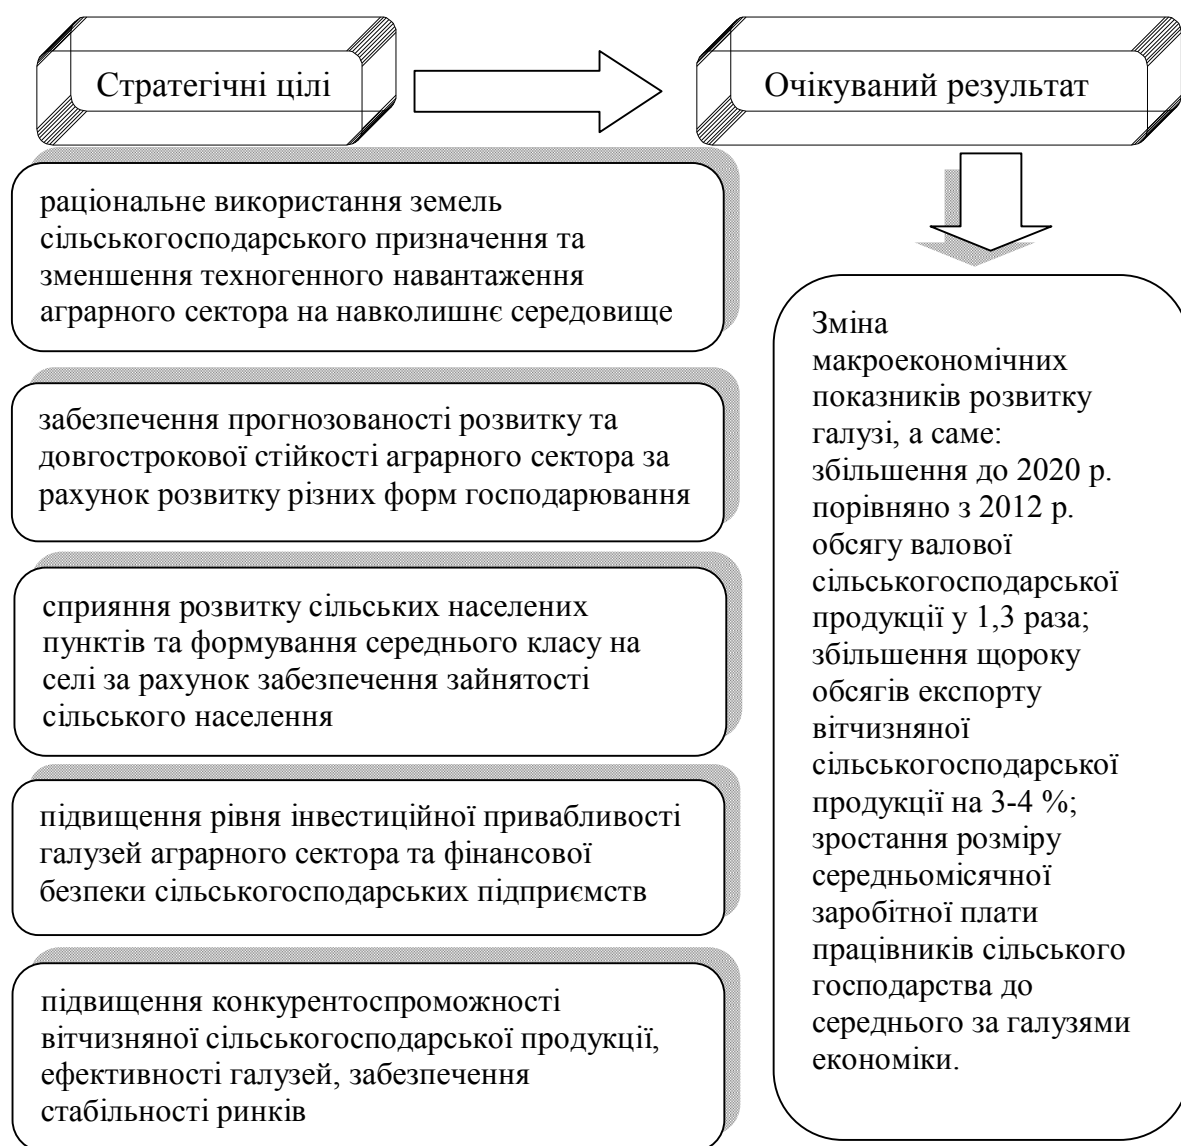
Стратегічні цілі

Очікуваний результат

раціональне використання земель сільськогосподарського призначення та зменшення техногенного навантаження аграрного сектора на навколишнє середовище

забезпечення прогнозованості розвитку та довгострокової стійкості аграрного сектора за рахунок розвитку різних форм господарювання

сприяння розвитку сільських населених пунктів та формування середнього класу на селі за рахунок забезпечення зайнятості сільського населення

підвищення рівня інвестиційної привабливості галузей аграрного сектора та фінансової безпеки сільськогосподарських підприємств

підвищення конкурентоспроможності вітчизняної сільськогосподарської продукції, ефективності галузей, забезпечення стабільності ринків

Зміна макроекономічних показників розвитку галузі, а саме: збільшення до 2020 р. порівняно з 2012 р. обсягу валової сільськогосподарської продукції у 1,3 раза; збільшення щороку обсягів експорту вітчизняної сільськогосподарської продукції на 3-4 %; зростання розміру середньомісячної заробітної плати працівників сільського господарства до середнього за галузями економіки.